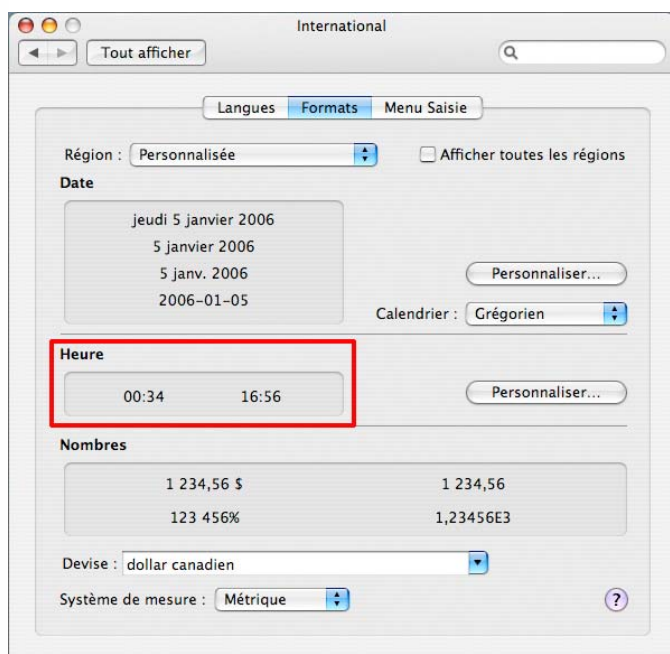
International

Tout afficher

Langues | Formats | Menu Saisie

Région : Personnalisée

Afficher toutes les régions

Date

jeudi 5 janvier 2006
5 janvier 2006
5 janv. 2006
2006-01-05

Personnaliser...

Calendrier : Grégorien

Heure

00:34 16:56

Personnaliser...

Nombres

1 234,56 $
1 234,56
123 456%
1,23456E3

Devise : dollar canadien

Système de mesure : Métrique

?